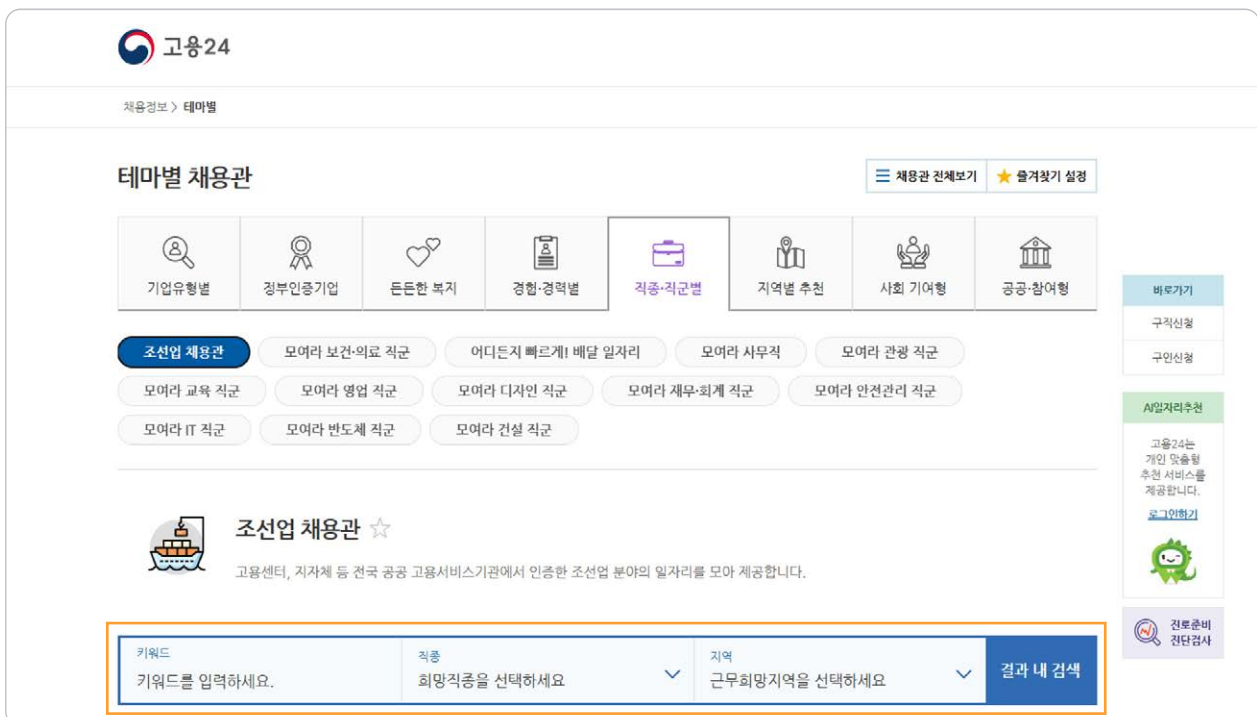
고용24

채용정보 > 테마별

테마별 채용관

채용관 전체보기 즐겨찾기 설정

기업유형별 정부인증기업 든든한 복지 경험·경력별 직종·직군별 지역별 추천 사회 기여형 공공·참여형

조선업 채용관 모여라 보건·의료 직군 어디든지 빠르게! 배달 일자리 모여라 사무직 모여라 관광 직군 모여라 교육 직군 모여라 영업 직군 모여라 디자인 직군 모여라 재무·회계 직군 모여라 안전관리 직군 모여라 IT 직군 모여라 반도체 직군 모여라 건설 직군

조선업 채용관 ☆

고용센터, 지자체 등 전국 공공 고용서비스기관에서 인증한 조선업 분야의 일자리를 모아 제공합니다.

키워드
키워드를 입력하세요.

직종
희망직종을 선택하세요

지역
근무희망지역을 선택하세요

결과 내 검색

바로가기
구직신청
구인신청

AI일자리추천
고용24는 개인 맞춤형 추천 서비스를 제공합니다.
로그인하기

진로준비 진단검사